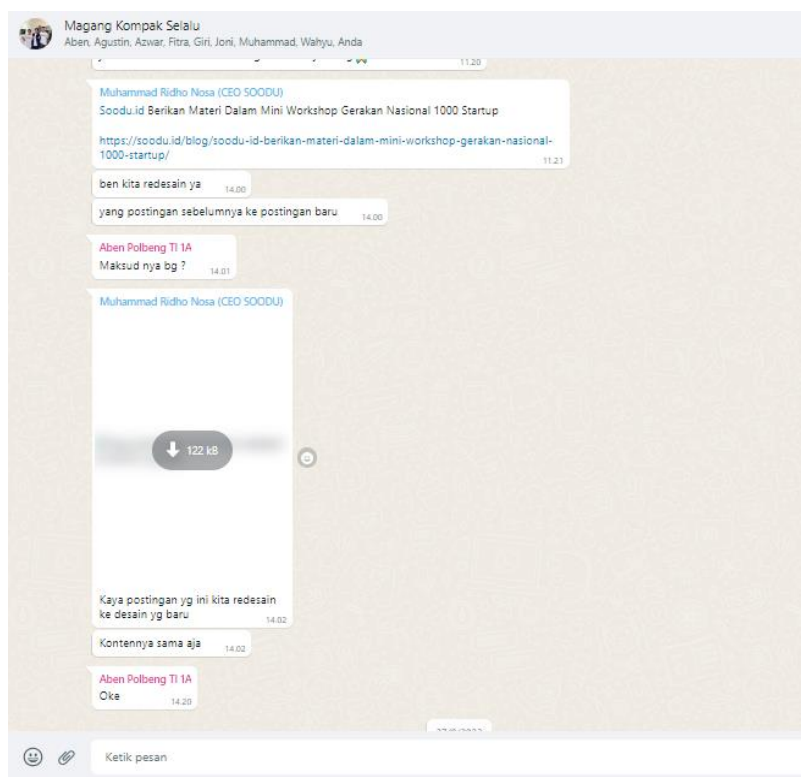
Magang Kompak Selalu
Aben, Agustin, Azwar, Fitra, Giri, Joni, Muhammad, Wahyu, Anda

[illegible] 11.20

Muhammad Ridho Nosa (CEO SOODU)
Soodu.id Berikan Materi Dalam Mini Workshop Gerakan Nasional 1000 Startup

https://soodu.id/blog/soodu-id-berikan-materi-dalam-mini-workshop-gerakan-nasional-1000-startup/ 11.21

ben kita redesain ya 14.00

yang postingan sebelumnya ke postingan baru 14.00

Aben Polbeng TI 1A
Maksud nya bg ? 14.01

Muhammad Ridho Nosa (CEO SOODU)

122 kB

Kaya postingan yg ini kita redesain ke desain yg baru 14.02

Kontennya sama aja 14.02

Aben Polbeng TI 1A
Oke 14.20

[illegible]

Ketik pesan